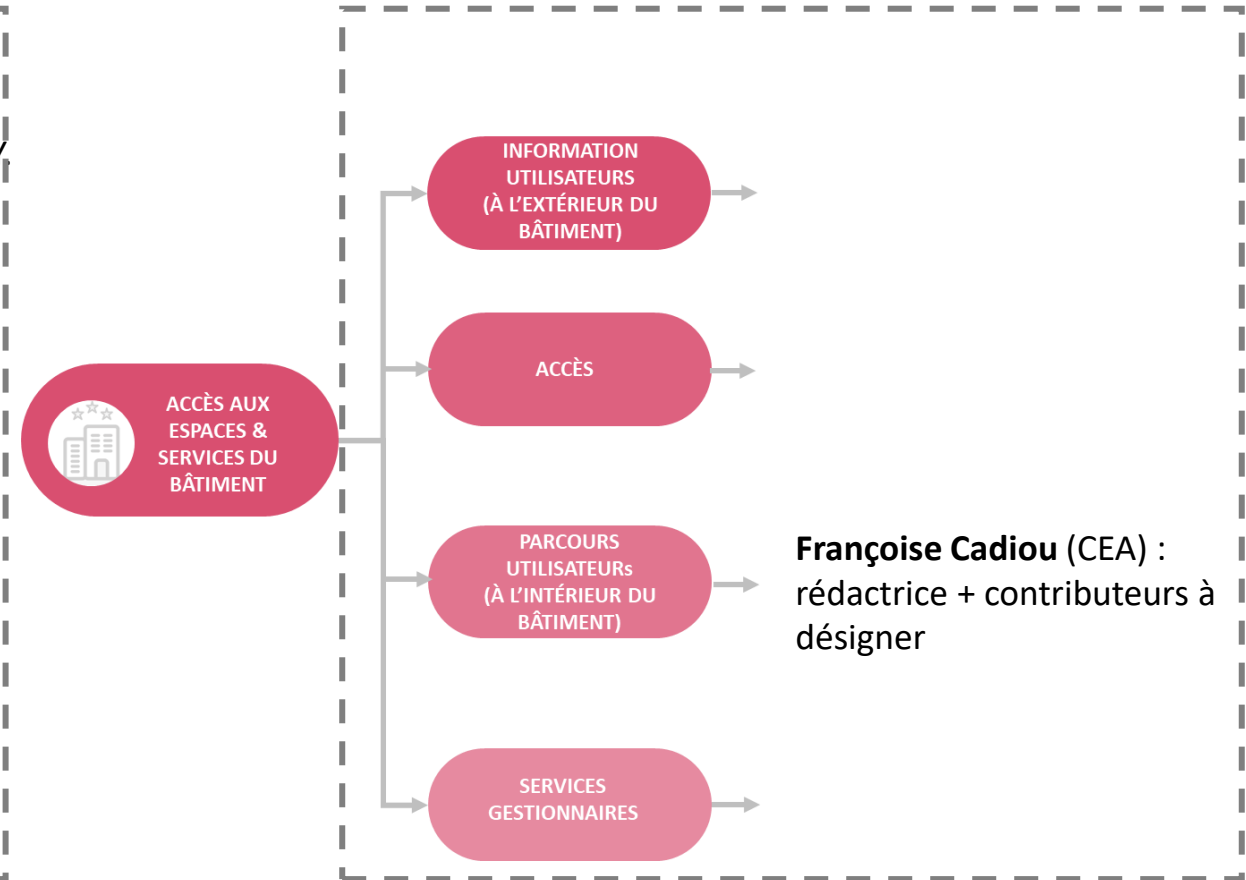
ACCÈS AUX ESPACES & SERVICES DU BÂTIMENT

INFORMATION UTILISATEURS (À L'EXTÉRIEUR DU BÂTIMENT)

ACCÈS

PARCOURS UTILISATEURs (À L'INTÉRIEUR DU BÂTIMENT)

SERVICES GESTIONNAIRES

**Françoise Cadiou** (CEA) : rédactrice + contributeurs à désigner